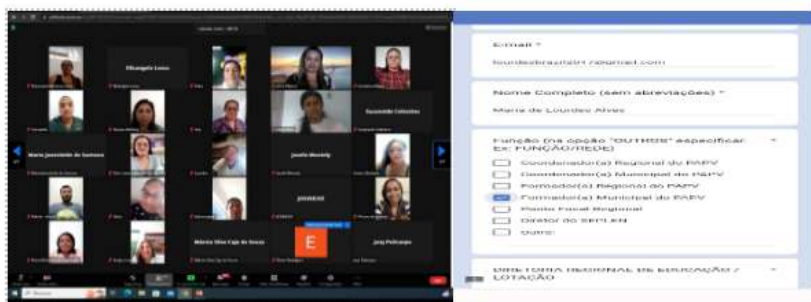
Filomgela Lemos

Suzanete Cobertos

Maria Jacentilde de Santana

Josefa Moschig

JOSIMAR

Márcia Silva Cajo de Souza

E

Josy Policarpo

E-mail *

lourdesbrazil201@gmail.com

Nome Completo (sem abreviações) *

Maria de Lourdes Alves

Função (na opção "OUTROS" especificar. Ex: FUNÇÃO/REDE)

Coordenador(a) Regional do PAPV

Coordenador(a) Municipal do PAPV

Formador(a) Regional do PAPV

Formador(a) Municipal do PAPV

Ponto Focal Regional

Diretor do SEPLEN

Outro:

DIRETORIA REGIONAL DE EDUCAÇÃO / LOTAÇÃO